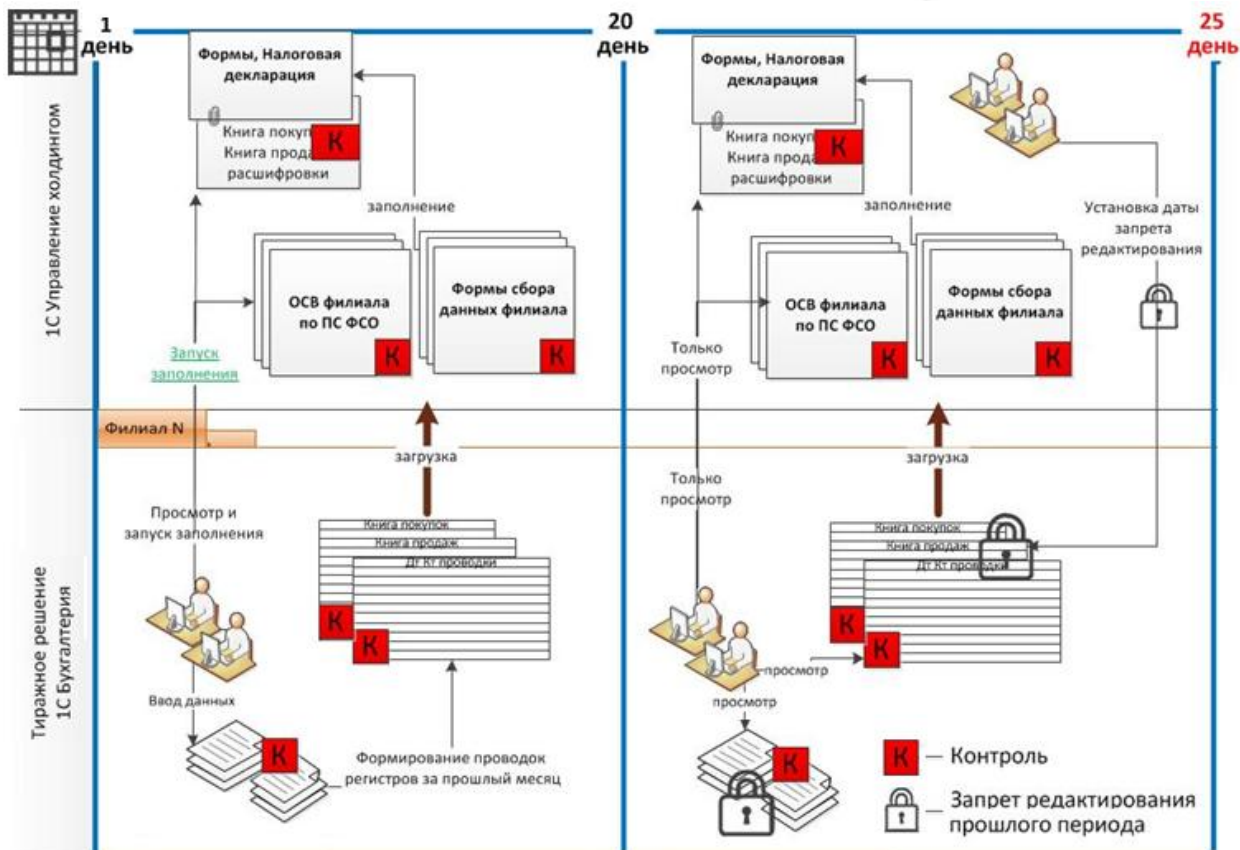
1 день

20 день

25 день

1С Управление холдингом

Формы, Налоговая декларация

Книга покуп
Книга прода
расшифровки

К

заполнение

ОСВ филиала по ПС ФСО

К

Формы сбора данных филиала

К

Запуск заполнения

Формы, Налоговая декларация

Книга покуп
Книга прода
расшифровки

К

заполнение

Установка даты запрета редактирования

ОСВ филиала по ПС ФСО

К

Формы сбора данных филиала

К

Только просмотр

Филиал N

Тиражное решение 1С Бухгалтерия

загрузка

Просмотр и запуск заполнения

Книга покупок
Книга продаж
Дт Кт проводки

К

К

Ввод данных

К

Формирование проводок регистров за прошлый месяц

Только просмотр

загрузка

Книга покупок
Книга продаж
Дт Кт проводки

К

К

просмотр

просмотр

К

К — Контроль

Запрет редактирования прошлого периода